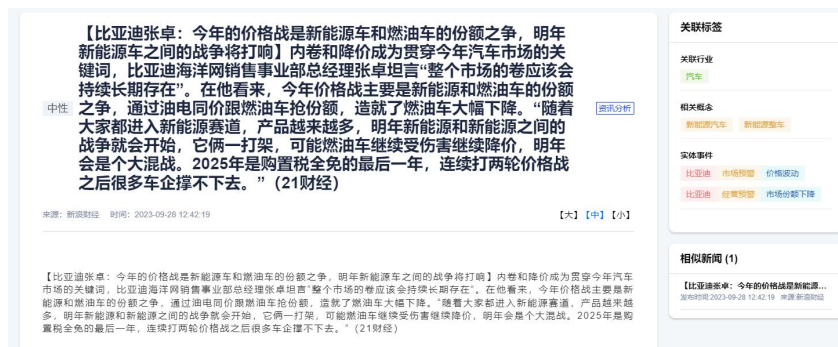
中性

【比亚迪张卓：今年的价格战是新能源车和燃油车的份额之争，明年新能源车之间的战争将打响】内卷和降价成为贯穿今年汽车市场的关键词，比亚迪海洋网销售事业部总经理张卓坦言"整个市场的卷应该会持续长期存在"。在他看来，今年价格战主要是新能源和燃油车的份额之争，通过油电同价跟燃油车抢份额，造就了燃油车大幅下降。"随着大家都进入新能源赛道，产品越来越多，明年新能源和新能源之间的战争就会开始，它俩一打架，可能燃油车继续受伤害继续降价，明年会是个大混战。2025年是购置税全免的最后一年，连续打两轮价格战之后很多车企撑不下去。"（21财经）

资讯分析

来源：新浪财经 时间：2023-09-28 12:42:19

【大】【中】【小】

【比亚迪张卓：今年的价格战是新能源车和燃油车的份额之争，明年新能源车之间的战争将打响】内卷和降价成为贯穿今年汽车市场的关键词，比亚迪海洋网销售事业部总经理张卓坦言"整个市场的卷应该会持续长期存在"。在他看来，今年价格战主要是新能源和燃油车的份额之争，通过油电同价跟燃油车抢份额，造就了燃油车大幅下降。"随着大家都进入新能源赛道，产品越来越多，明年新能源和新能源之间的战争就会开始，它俩一打架，可能燃油车继续受伤害继续降价，明年会是个大混战。2025年是购置税全免的最后一年，连续打两轮价格战之后很多车企撑不下去。"（21财经）

关联标签

关联行业

汽车

相关概念

新能源汽车 新能源整车

实体事件

比亚迪 市场预警 价格波动

比亚迪 经营预警 市场份额下降

相似新闻 (1)

【比亚迪张卓：今年的价格战是新能源...

发布时间:2023-09-28 12:42:19 来源:新浪财经